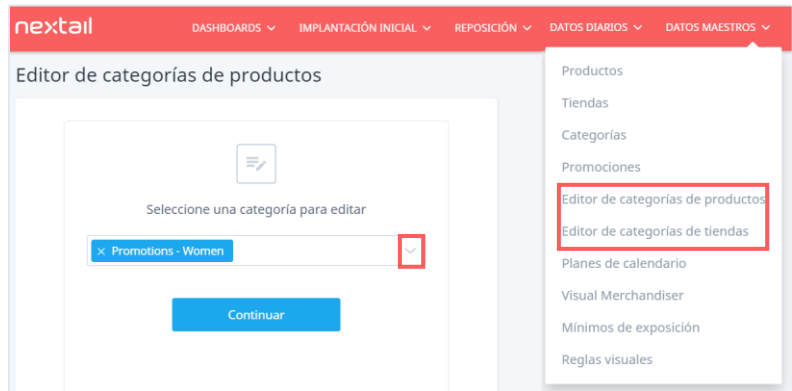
nextail

DASHBOARDS IMPLANTACIÓN INICIAL REPOSICIÓN DATOS DIARIOS DATOS MAESTROS

Editor de categorías de productos

Seleccione una categoría para editar

× Promotions - Women

Continuar

Productos
Tiendas
Categorías
Promociones
Editor de categorías de productos
Editor de categorías de tiendas
Planes de calendario
Visual Merchandiser
Mínimos de exposición
Reglas visuales